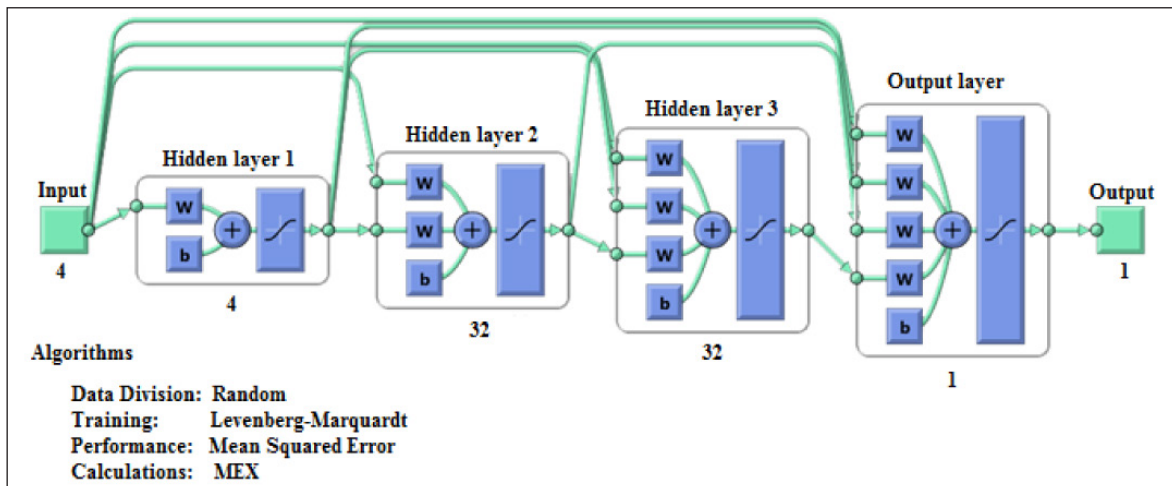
Input
4

Hidden layer 1
W
+
b
4

Hidden layer 2
W
W
+
b
32

Hidden layer 3
W
W
W
+
b
32

Output layer
W
W
W
W
+
b
1

Output
1

Algorithms

Data Division: Random
Training: Levenberg-Marquardt
Performance: Mean Squared Error
Calculations: MEX